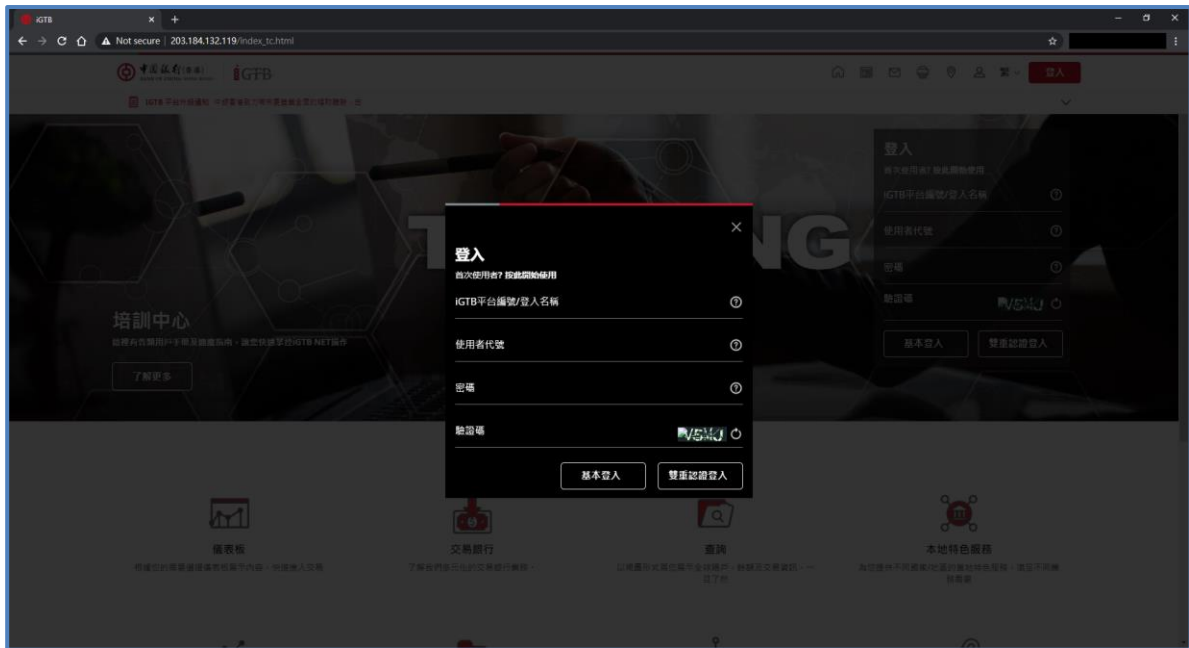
iGTB
Not secure | 203.184.132.119/index_tc.html

iGTB

登入

培訓中心

了解更多

登入
首次使用者? 按此開始使用
iGTB平台編號/登入名稱
使用者代號
密碼
驗證碼
基本登入
雙重認證登入

登入
首次使用者? 按此開始使用
iGTB平台編號/登入名稱
使用者代號
密碼
驗證碼
V5MJ
基本登入
雙重認證登入

儀表板
交易銀行
查詢
本地特色服務